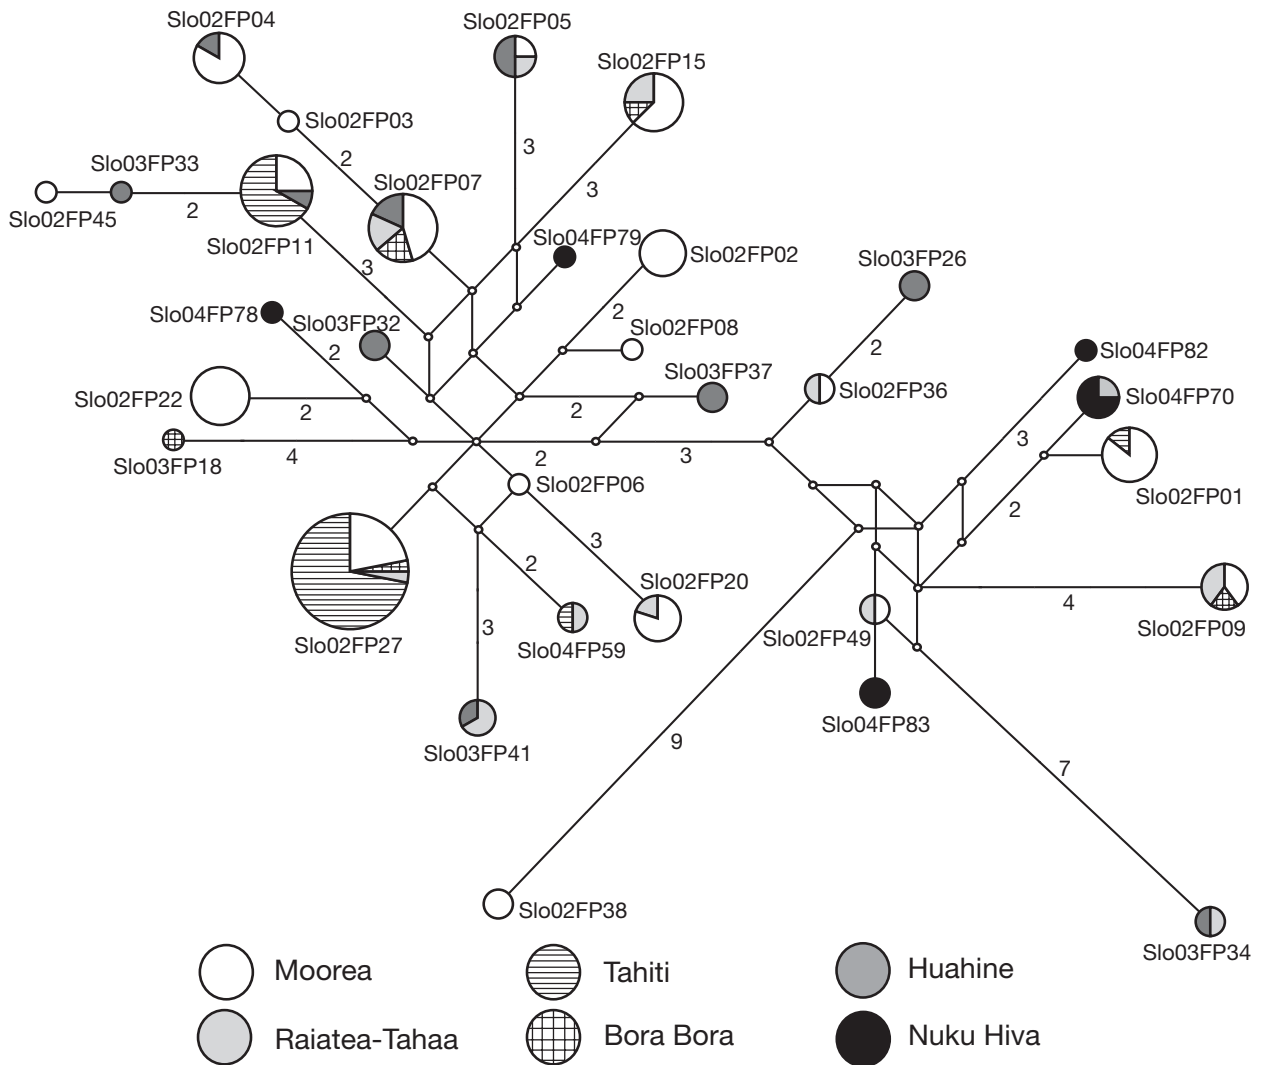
Slo02FP04
Slo02FP05
Slo02FP15
Slo02FP03
2
3
Slo03FP33
Slo02FP07
3
Slo02FP45
2
Slo02FP11
Slo04FP79
Slo02FP02
3
Slo03FP26
Slo04FP78
Slo03FP32
2
Slo02FP08
2
Slo04FP82
Slo03FP37
2
Slo02FP22
Slo02FP36
Slo04FP70
2
2
3
Slo03FP18
4
2
3
Slo02FP01
Slo02FP06
2
3
2
Slo02FP20
4
Slo02FP09
Slo02FP27
Slo04FP59
Slo02FP49
3
Slo04FP83
Slo03FP41
9
7
Slo02FP38
Slo03FP34
Moorea
Tahiti
Huahine
Raiatea-Tahaa
Bora Bora
Nuku Hiva